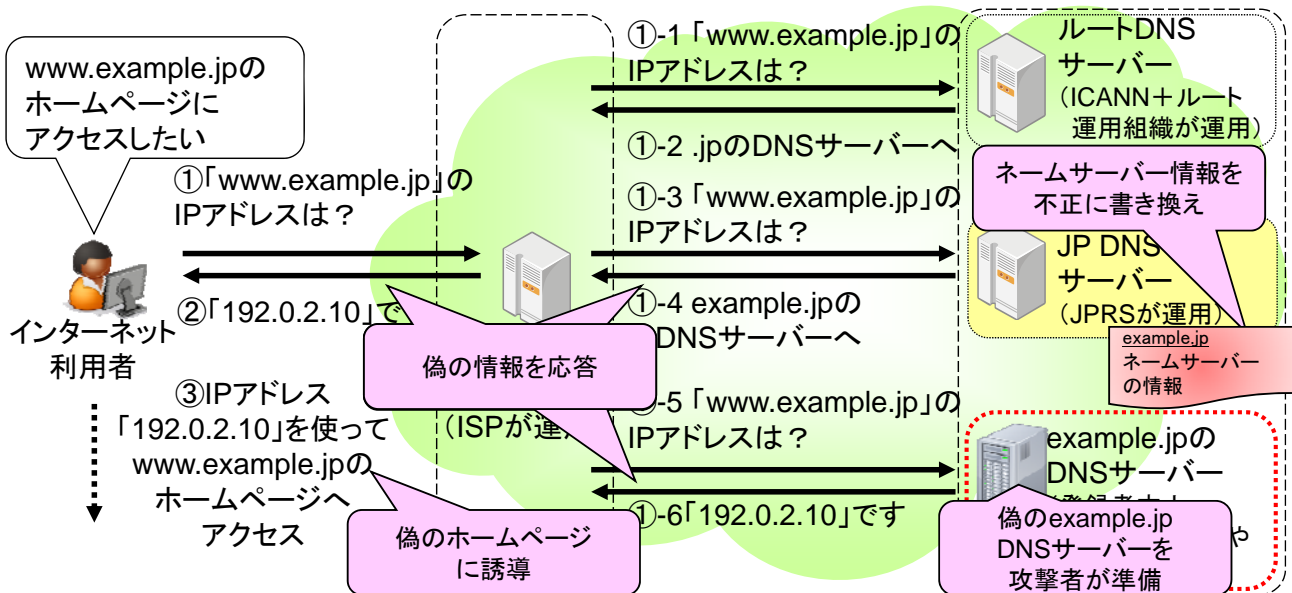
www.example.jpのホームページにアクセスしたい

①「www.example.jp」のIPアドレスは？

②「192.0.2.10」で

インターネット利用者

③IPアドレス「192.0.2.10」を使ってwww.example.jpのホームページへアクセス

偽の情報を応答

(ISPが運

偽のホームページに誘導

①-1「www.example.jp」のIPアドレスは？

①-2 .jpのDNSサーバーへ

①-3「www.example.jp」のIPアドレスは？

①-4 example.jpのDNSサーバーへ

①-5「www.example.jp」のIPアドレスは？

①-6「192.0.2.10」です

ルートDNSサーバー
(ICANN＋ルート運用組織が運用)

ネームサーバー情報を不正に書き換え

JP DNSサーバー
(JPRSが運用)

example.jp
ネームサーバーの情報

example.jpのDNSサーバー

偽のexample.jp DNSサーバーを攻撃者が準備